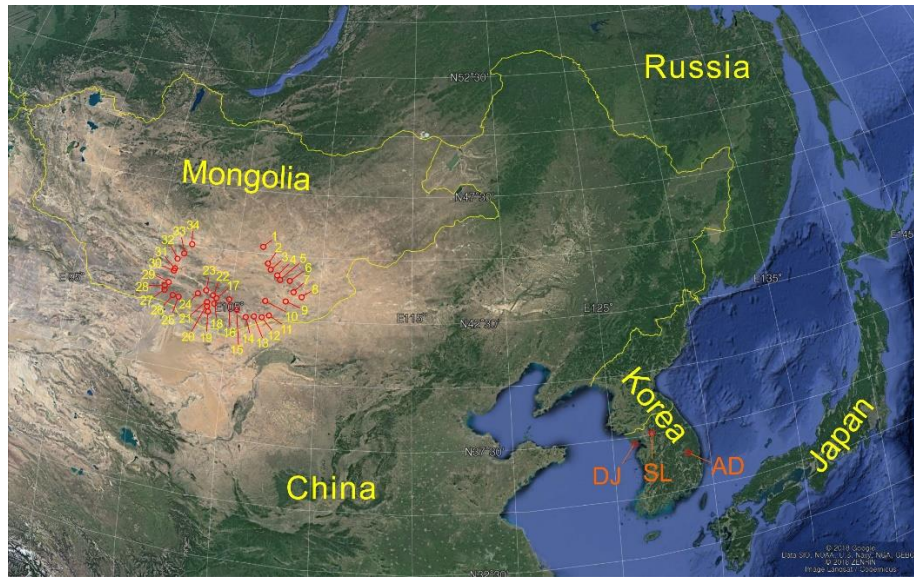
Russia

N52°30'

Mongolia

N47°30'

E95°

E115°

N42°30'

E125°

E135°

E145°

34 33 32 31 30 29 28 27 26 25 24 23 22 21 20 19 18 17 16 15 14 13 12 11 10 9 8 7 6 5 4 3 2 1

Korea

China

Japan

N37°30'

DJ

SL

AD

N32°30'

© 2016 Google
Data SIO, NOAA, U.S. Navy, NGA, GEBCO
© 2016 ZENRIN
Image Landsat / Copernicus